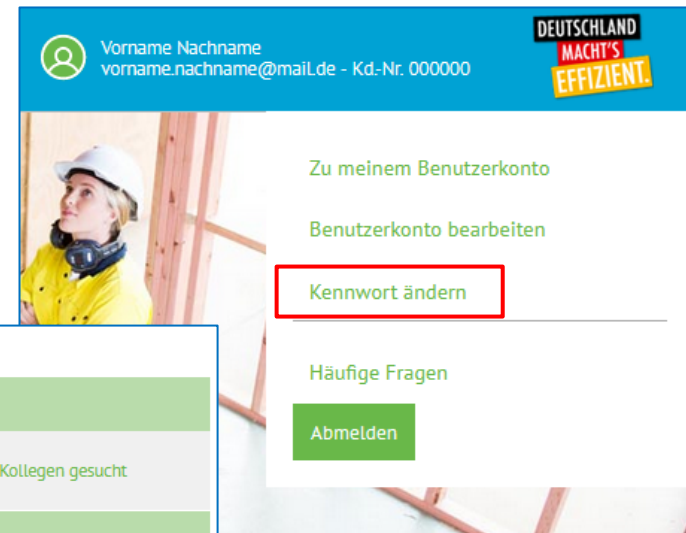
Vorname Nachname
vorname.nachname@mail.de - Kd.-Nr. 000000

DEUTSCHLAND MACHT'S EFFIZIENT.

Zu meinem Benutzerkonto

Benutzerkonto bearbeiten

Kennwort ändern

Häufige Fragen

Abmelden

Kollegen gesucht